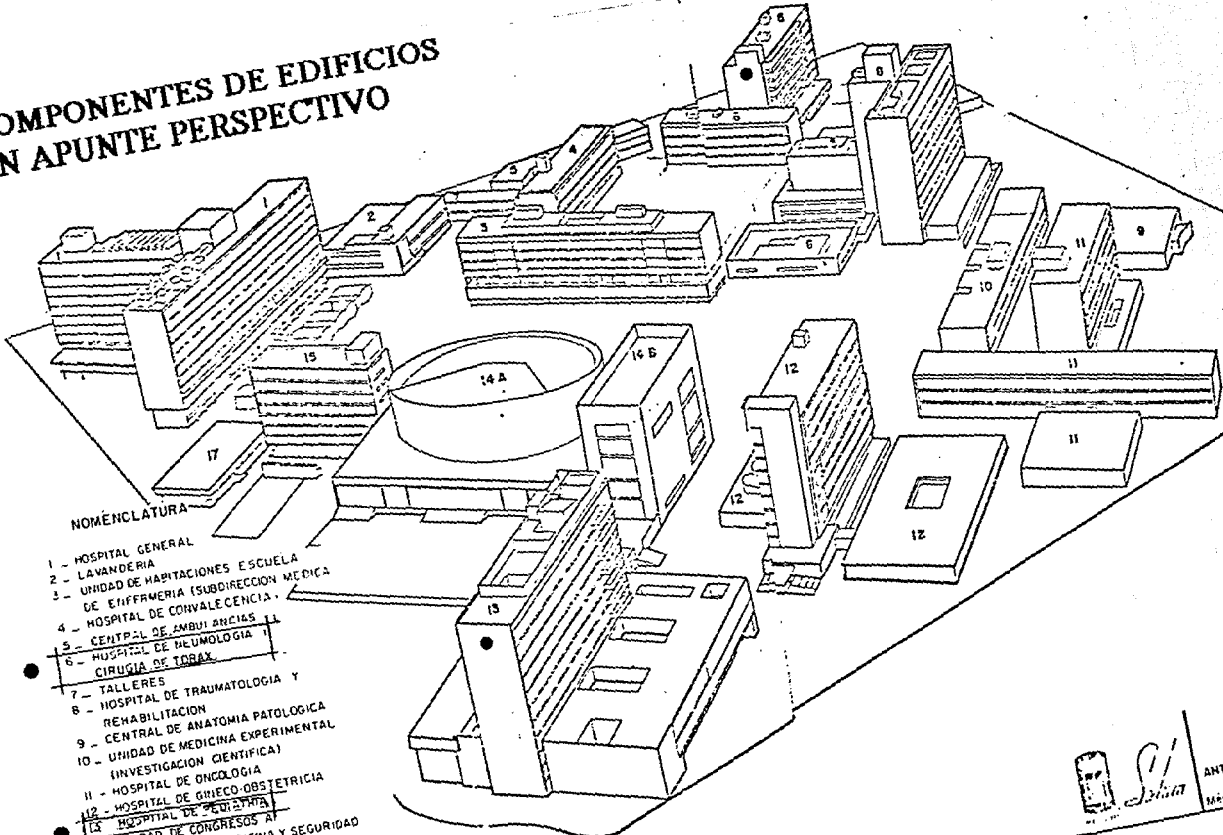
OMPONENTES DE EDIFICIOS
N APUNTE PERSPECTIVO

1 2 3 4 5 6 7 8 9 10 11 11 11 12 12 12 13 14 A 14 B 15 17

NOMENCLATURA

1 _ HOSPITAL GENERAL
2 _ LAVANDERIA
3 _ UNIDAD DE HABITACIONES ESCUELA DE ENFERMERIA (SUBDIRECCION MEDICA
4 _ HOSPITAL DE CONVALECENCIA
5 _ CENTRAL DE AMBULANCIAS
6 _ HOSPITAL DE NEUMOLOGIA CIRUGIA DE TORAX
7 _ TALLERES
8 _ HOSPITAL DE TRAUMATOLOGIA Y REHABILITACION
9 _ CENTRAL DE ANATOMIA PATOLOGICA
10 _ UNIDAD DE MEDICINA EXPERIMENTAL (INVESTIGACION CIENTIFICA)
11 _ HOSPITAL DE ONCOLOGIA
12 _ HOSPITAL DE GINECO-OBSTETRICIA
13 _ HOSPITAL DE PEDIATRIA
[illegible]AD DE CONGRESOS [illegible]
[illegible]INA Y SEGURIDAD

ANT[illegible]
ME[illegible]